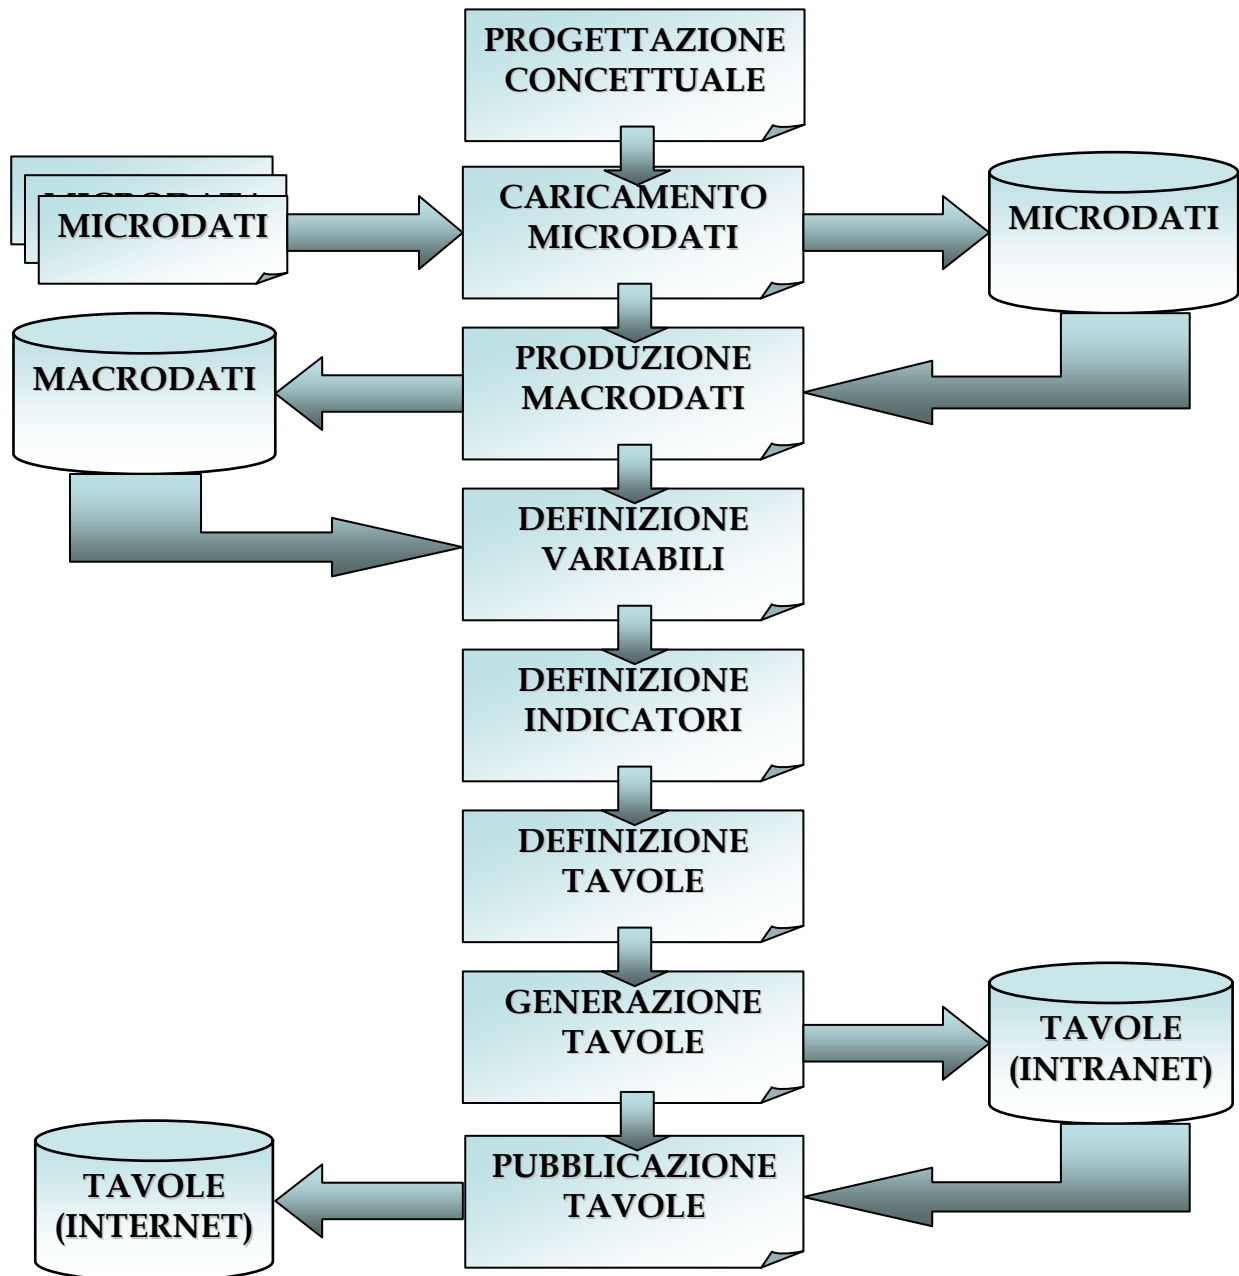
PROGETTAZIONE CONCETTUALE

MICRODATI

CARICAMENTO MICRODATI

MICRODATI

MACRODATI

PRODUZIONE MACRODATI

DEFINIZIONE VARIABILI

DEFINIZIONE INDICATORI

DEFINIZIONE TAVOLE

GENERAZIONE TAVOLE

TAVOLE (INTRANET)

TAVOLE (INTERNET)

PUBBLICAZIONE TAVOLE